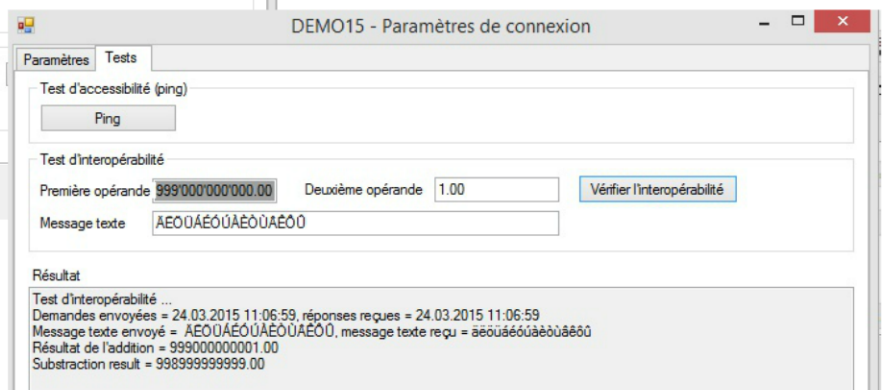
DEMO15 - Paramètres de connexion

Paramètres | Tests

Test d'accessibilité (ping)

Ping

Test d'interopérabilité

Première opérande 999'000'000'000.00 Deuxième opérande 1.00 Vérifier l'interopérabilité

Message texte ÄËÖÜÁÉÓÚÀÈÒÙÂÊÔÛ

Résultat

Test d'interopérabilité ...
Demandes envoyées = 24.03.2015 11:06:59, réponses reçues = 24.03.2015 11:06:59
Message texte envoyé = ÄËÖÜÁÉÓÚÀÈÒÙÂÊÔÛ, message texte reçu = äëöüáéóúàèòùâêôû
Résultat de l'addition = 999000000001.00
Substraction result = 998999999999.00